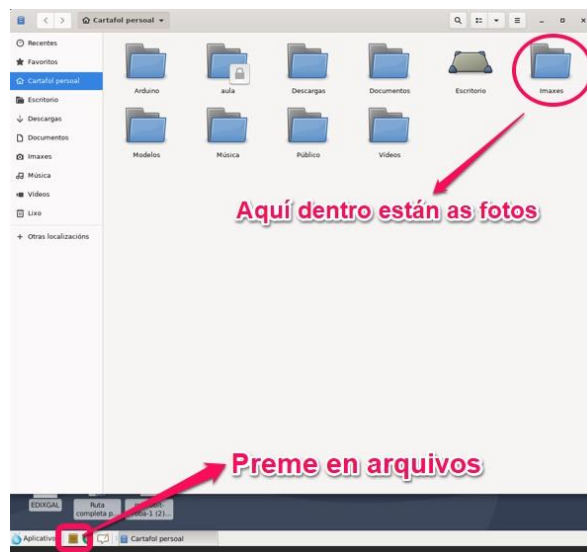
Cartafol persoal

Recentes
Favoritos
Cartafol persoal
Escritorio
Descargas
Documentos
Imaxes
Música
Vídeos
Lixo
+ Otras localizacións

Arduino
aula
Descargas
Documentos
Escritorio
Imaxes
Modelos
Música
Público
Vídeos

Aquí dentro están as fotos

Preme en arquivos

EDIXGAL
Ruta completa p
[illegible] proba-1 (2)...

Aplicativos
Cartafol persoal